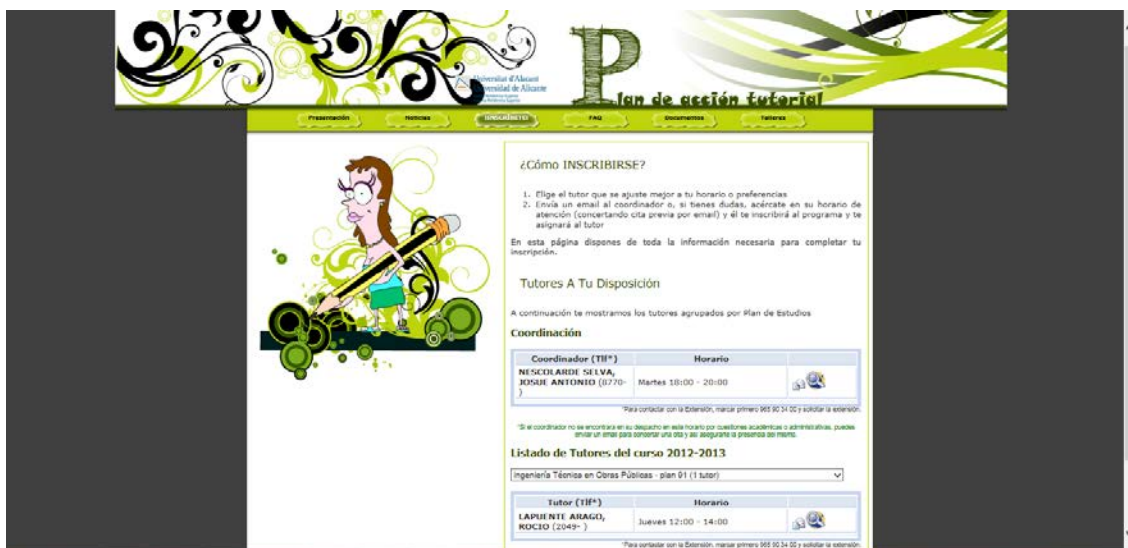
Universitat d'Alacant
Universidad de Alicante

Plan de acción tutorial

Presentación | Noticias | Inscríbete | FAQ | Documentos | Talleres

¿Cómo INSCRIBIRSE?

1. Elige el tutor que se ajuste mejor a tu horario o preferencias
2. Envía un email al coordinador o, si tienes dudas, acércate en su horario de atención (concertando cita previa por email) y él te inscribirá al programa y te asignará al tutor

En esta página dispones de toda la información necesaria para completar tu inscripción.

Tutores A Tu Disposición

A continuación te mostramos los tutores agrupados por Plan de Estudios

Coordinación

| Coordinador (Tlf*) | Horario | |
|---|---|---|
| NESCOLARDE SELVA, JOSUE ANTONIO (8770- ) | Martes 18:00 - 20:00 | |

*Para contactar con la Extensión, marcar primero 965 90 34 00 y solicitar la extensión.

*Si el coordinador no se encontrara en su despacho en este horario por cuestiones académicas o administrativas, puedes enviar un email para concertar una cita y así asegurarte la presencia del mismo.

Listado de Tutores del curso 2012-2013

Ingeniería Técnica en Obras Públicas - plan 91 (1 tutor)

| Tutor (Tlf*) | Horario | |
|---|---|---|
| LAPUENTE ARAGO, ROCIO (2049- ) | Jueves 12:00 - 14:00 | |

*Para contactar con la Extensión, marcar primero 965 90 34 00 y solicitar la extensión.